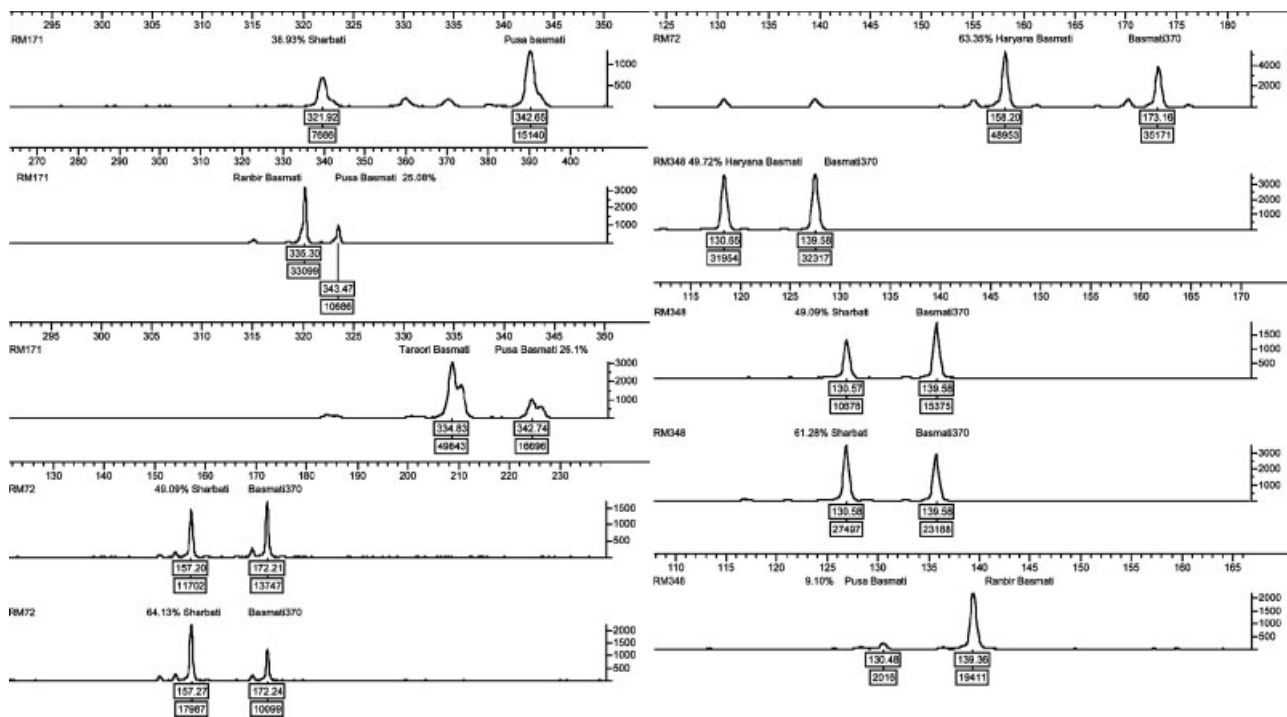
295 300 305 310 315 320 325 330 335 340 345 350
RM171 38.93% Sharbati Pusa basmati
1000
500
321.92
7666
342.65
15140

270 280 290 300 310 320 330 340 350 360 370 380 390 400
RM171 Ranbir Basmati Pusa Basmati 25.08%
3000
2000
1000
335.30
33099
343.47
10686

295 300 305 310 315 320 325 330 335 340 345 350
RM171 Taraori Basmati Pusa Basmati 26.1%
3000
2000
1000
334.83
49843
342.74
16696

130 140 150 160 170 180 190 200 210 220 230
RM72 49.09% Sharbati Basmati370
1500
1000
500
157.20
11702
172.21
13747

RM72 64.13% Sharbati Basmati370
2000
1500
1000
500
157.27
17987
172.24
10099

125 130 135 140 145 150 155 160 165 170 175 180
RM72 63.35% Haryana Basmati Basmati370
4000
2000
158.20
48953
173.16
35171

RM348 49.72% Haryana Basmati Basmati370
3000
2000
1000
130.65
31954
139.58
32317

115 120 125 130 135 140 145 150 155 160 165 170
RM348 49.09% Sharbati Basmati370
1500
1000
500
130.57
10676
139.58
15375

RM348 61.28% Sharbati Basmati370
3000
2000
1000
130.58
27497
139.58
23188

110 115 120 125 130 135 140 145 150 155 160 165
RM348 9.10% Pusa Basmati Ranbir Basmati
2000
1500
1000
500
130.48
2016
139.36
19411